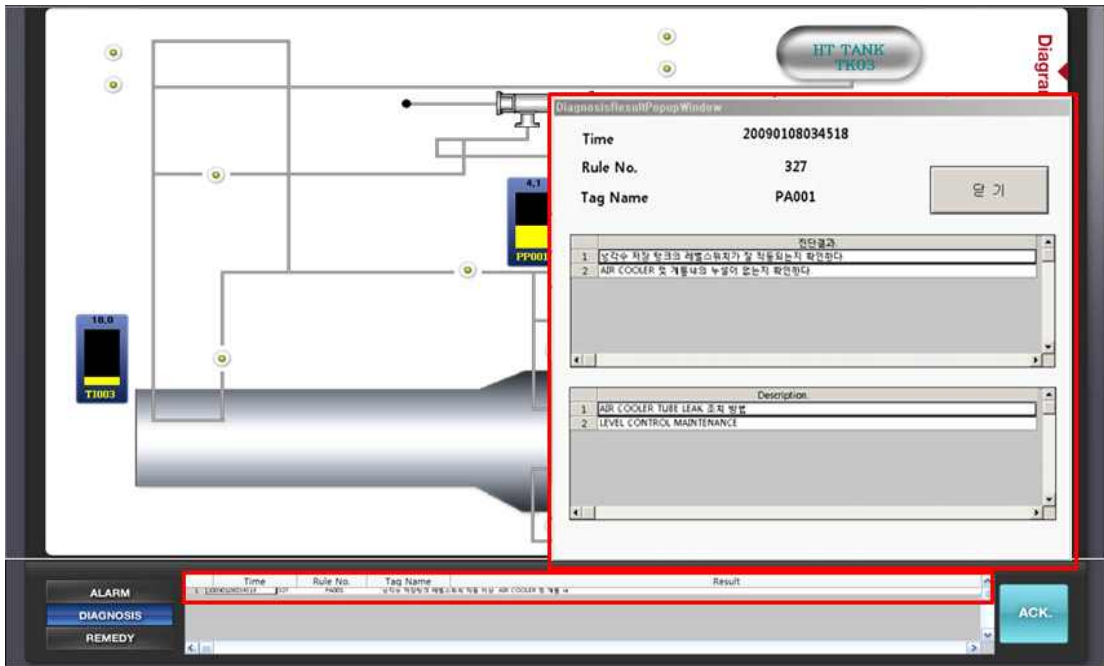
HT TANK
TK03

Diagra

DiagnosisResultPopupWindow

Time 20090108034518
Rule No. 327
Tag Name PA001

닫 기

| | 진단결과 |
|---|---|
| 1 | 냉각수 저장 탱크의 레벨스위치가 잘 작동되는지 확인하다 |
| 2 | AIR COOLER 및 계통내의 누설이 없는지 확인하다 |

| | Description |
|---|---|
| 1 | AIR COOLER TUBE LEAK 조치 방법 |
| 2 | LEVEL CONTROL MAINTENANCE |

4.1

PP001

18.0

TI003

ALARM
DIAGNOSIS
REMEDY

| | Time | Rule No. | Tag Name | Result |
|---|---|---|---|---|
| 1 | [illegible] | 327 | PA001 | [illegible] AIR COOLER 및 계통 내 |

ACK.